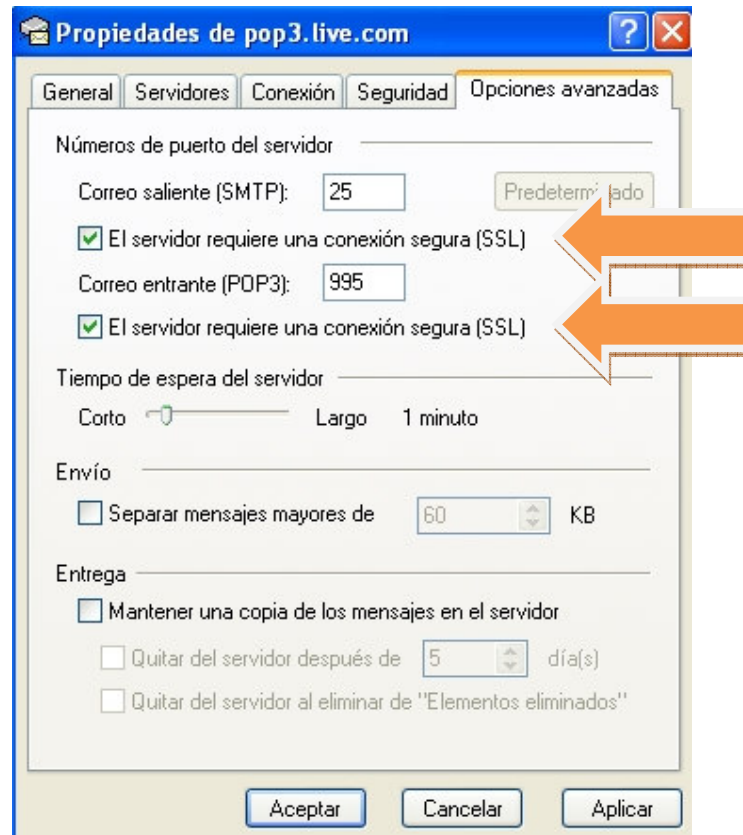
Propiedades de pop3.live.com

General | Servidores | Conexión | Seguridad | Opciones avanzadas

Números de puerto del servidor

Correo saliente (SMTP): 25 Predeterm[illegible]ado

El servidor requiere una conexión segura (SSL)

Correo entrante (POP3): 995

El servidor requiere una conexión segura (SSL)

Tiempo de espera del servidor

Corto Largo 1 minuto

Envío

Separar mensajes mayores de 60 KB

Entrega

Mantener una copia de los mensajes en el servidor

Quitar del servidor después de 5 día(s)

Quitar del servidor al eliminar de "Elementos eliminados"

Aceptar Cancelar Aplicar